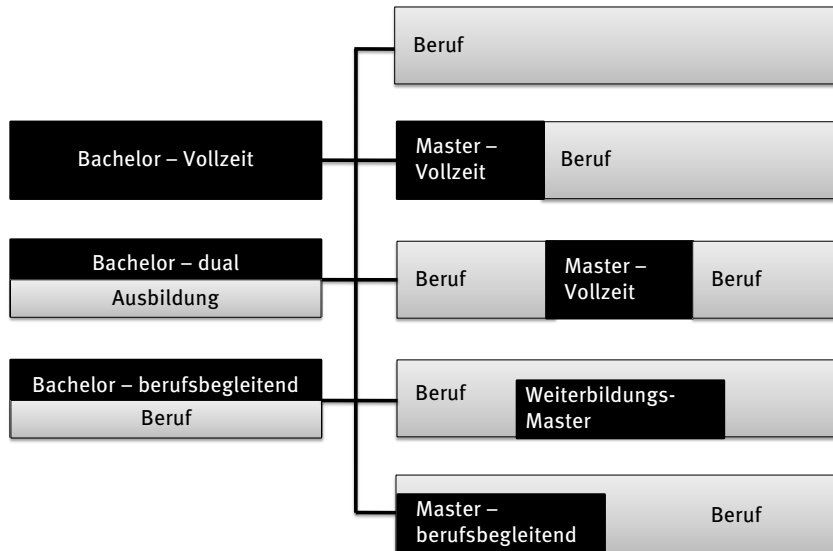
Bachelor – Vollzeit

Bachelor – dual
Ausbildung

Bachelor – berufsbegleitend
Beruf

Beruf

Master – Vollzeit
Beruf

Beruf
Master – Vollzeit
Beruf

Beruf
Weiterbildungs-Master

Master – berufsbegleitend
Beruf